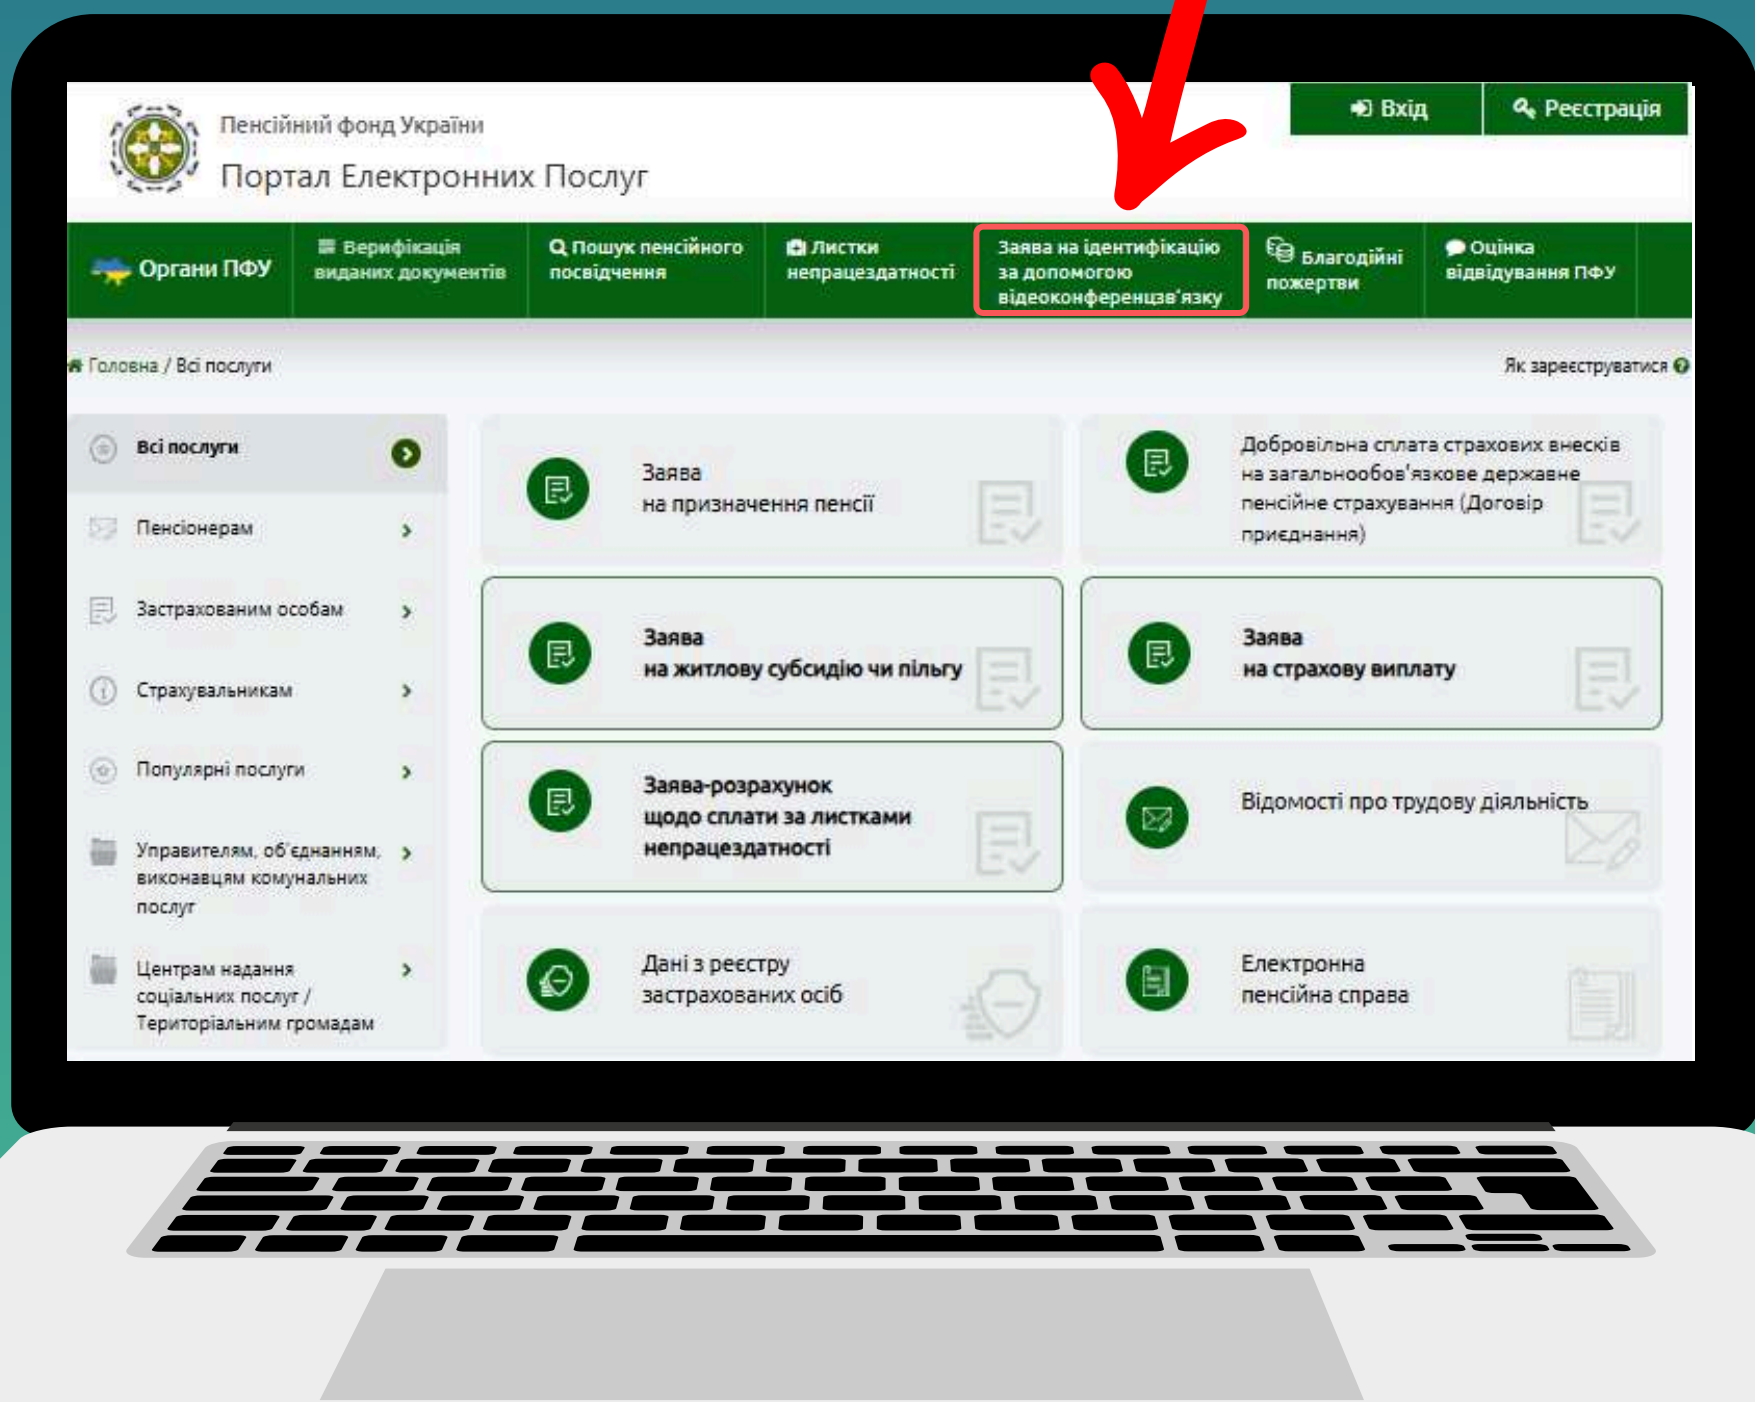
Пенсійний фонд України
Портал Електронних Послуг

Вхід
Реєстрація

Органи ПФУ
Верифікація виданих документів
Пошук пенсійного посвідчення
Листки непрацездатності
Заява на ідентифікацію за допомогою відеоконференцзв'язку
Благодійні пожертви
Оцінка відвідування ПФУ

Головна / Всі послуги
Як зареєструватися

Всі послуги
Пенсіонерам
Застрахованим особам
Страхувальникам
Популярні послуги
Управителям, об'єднанням, виконавцям комунальних послуг
Центрам надання соціальних послуг / Територіальним громадам

Заява на призначення пенсії

Добровільна сплата страхових внесків на загальнообов'язкове державне пенсійне страхування (Договір приєднання)

Заява на житлову субсидію чи пільгу

Заява на страхову виплату

Заява-розрахунок щодо сплати за листками непрацездатності

Відомості про трудову діяльність

Дані з реєстру застрахованих осіб

Електронна пенсійна справа